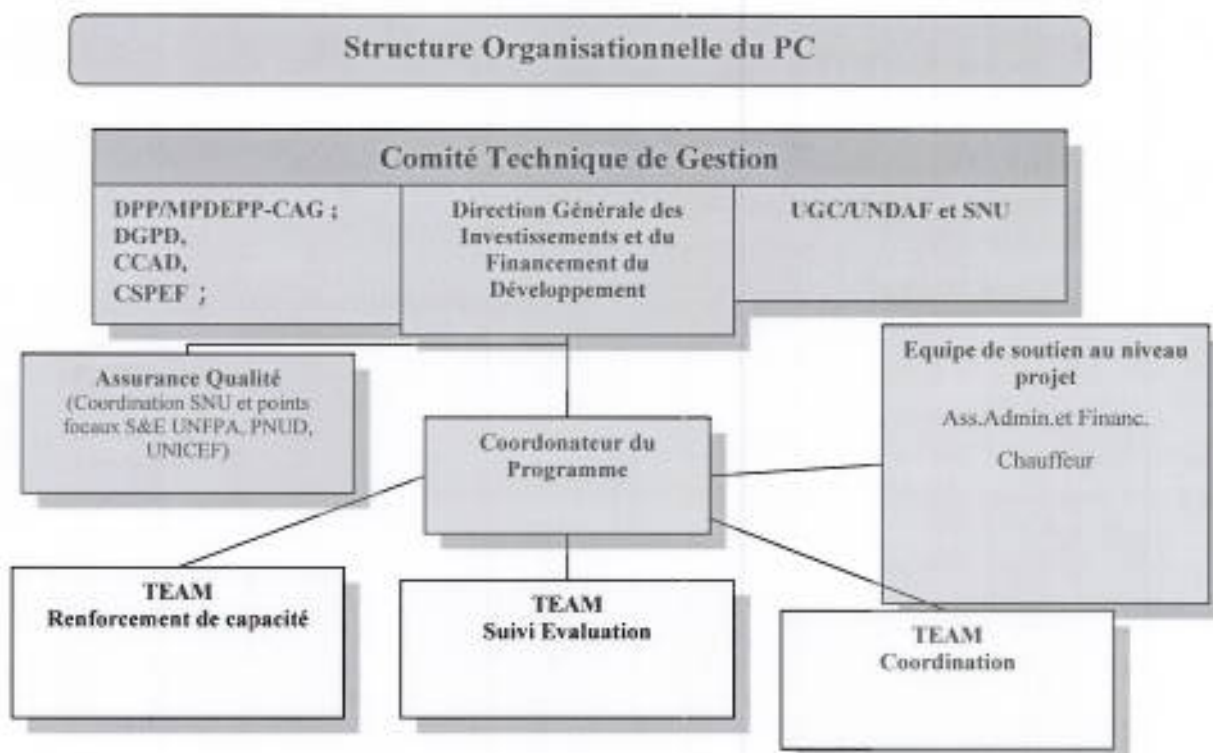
Structure Organisationnelle du PC

Comité Technique de Gestion

DPP/MPDEPP-CAG ;
DGPD,
CCAD,
CSPEF ;

Direction Générale des Investissements et du Financement du Développement

UGC/UNDAF et SNU

Assurance Qualité
(Coordination SNU et points focaux S&E UNFPA, PNUD, UNICEF)

Equipe de soutien au niveau projet

Ass.Admin.et Financ.

Chauffeur

Coordonateur du Programme

TEAM
Renforcement de capacité

TEAM
Suivi Evaluation

TEAM
Coordination